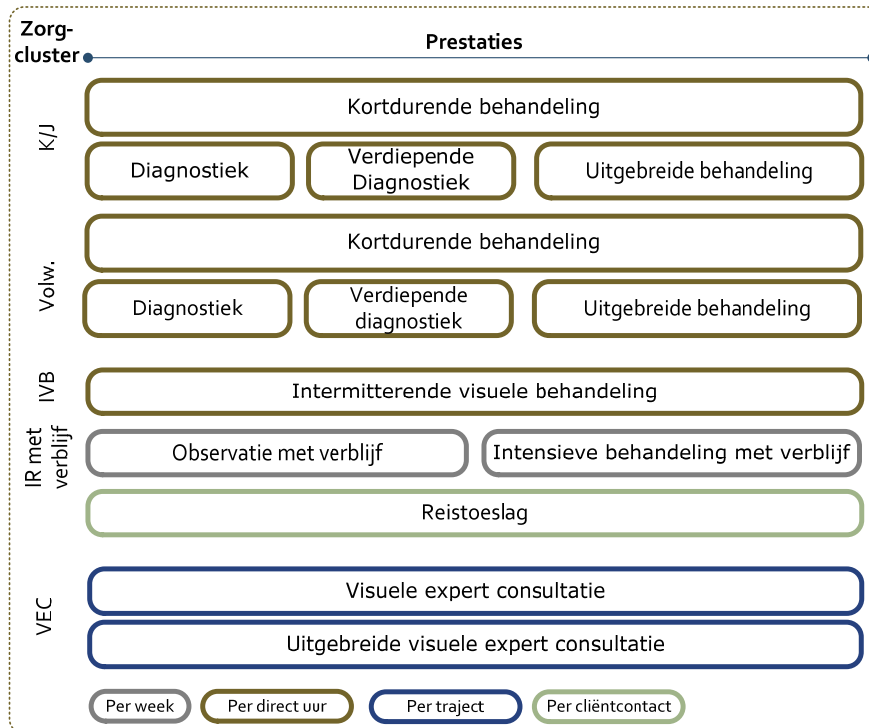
Zorgcluster

Prestaties

K/J

Kortdurende behandeling

Diagnostiek

Verdiepende Diagnostiek

Uitgebreide behandeling

Volw.

Kortdurende behandeling

Diagnostiek

Verdiepende diagnostiek

Uitgebreide behandeling

IVB

Intermitterende visuele behandeling

IR met verblijf

Observatie met verblijf

Intensieve behandeling met verblijf

Reistoeslag

VEC

Visuele expert consultatie

Uitgebreide visuele expert consultatie

Per week

Per direct uur

Per traject

Per cliëntcontact